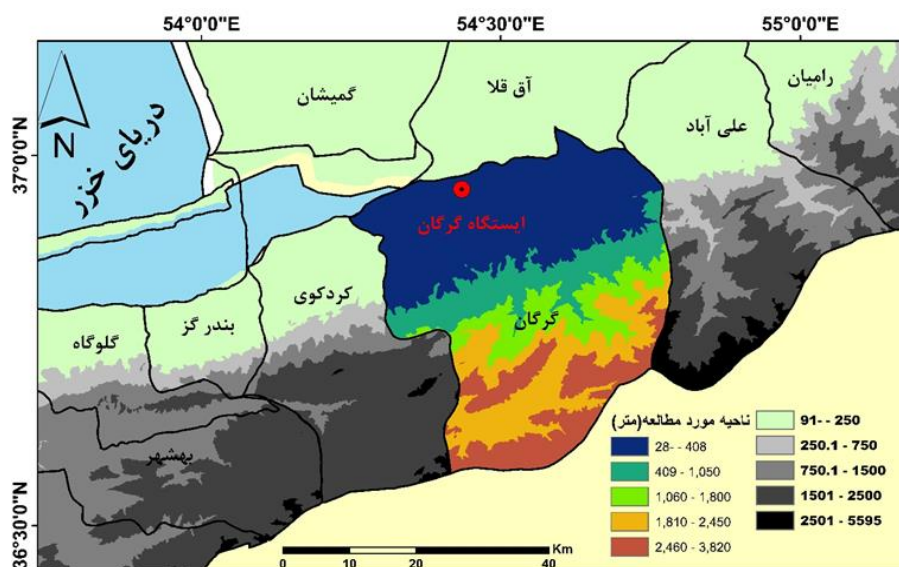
54°0'0"E
54°30'0"E
55°0'0"E
37°0'0"N
36°30'0"N
N
دریای خزر
گمیشان
آق قلا
رامیان
علی آباد
ایستگاه گرگان
کردکوی
بندر گز
گلوگاه
گرگان
بهشهر
ناحیه مورد مطالعه(متر)
28- - 408
409 - 1,050
1,060 - 1,800
1,810 - 2,450
2,460 - 3,820
91- - 250
250.1 - 750
750.1 - 1500
1501 - 2500
2501 - 5595
0 10 20 40 Km